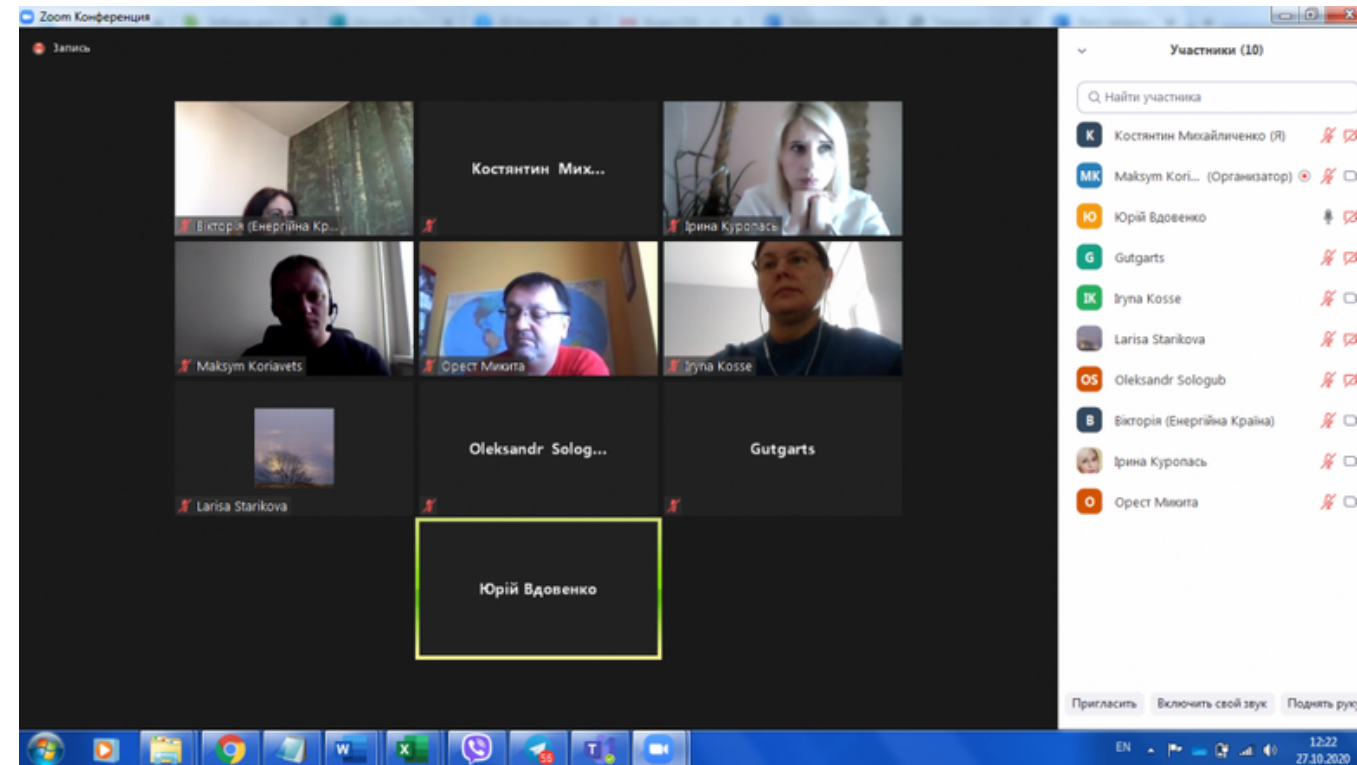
Zoom Конференция

Запись

Вікторія (Енергійна Кр...

Костянтин Мих...

Ірина Куропась

Maksym Koriavets

Орест Микита

Iryna Kosse

Larisa Starikova

Oleksandr Solog...

Gutgarts

Юрій Вдовенко

Участники (10)

Найти участника

K Костянтин Михайличенко (Я)

MK Maksym Kori... (Организатор)

Ю Юрій Вдовенко

G Gutgarts

IK Iryna Kosse

Larisa Starikova

OS Oleksandr Sologub

B Вікторія (Енергійна Країна)

Ірина Куропась

O Орест Микита

Пригласить

Включить свой звук

Поднять рук

58

EN

12:22
27.10.2020